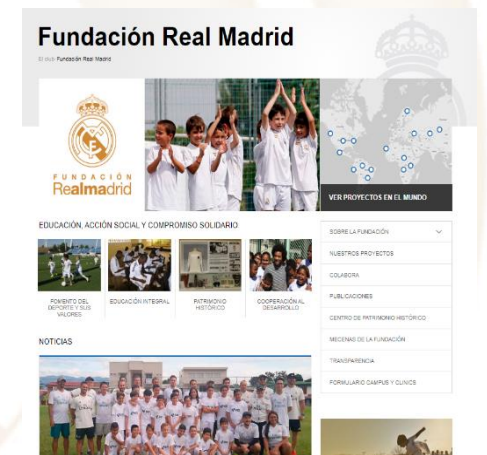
Fundación Real Madrid

El club Fundación Real Madrid

FUNDACIÓN Realmadrid

VER PROYECTOS EN EL MUNDO

EDUCACIÓN, ACCIÓN SOCIAL Y COMPROMISO SOLIDARIO

FOMENTO DEL DEPORTE Y SUS VALORES

EDUCACIÓN INTEGRAL

PATRIMONIO HISTÓRICO

COOPERACIÓN AL DESARROLLO

SOBRE LA FUNDACIÓN

NUESTROS PROYECTOS

COLABORA

PUBLICACIONES

CENTRO DE PATRIMONIO HISTÓRICO

MECENAS DE LA FUNDACIÓN

TRANSPARENCIA

FORMULARIO CAMPUS Y CLINICS

NOTICIAS